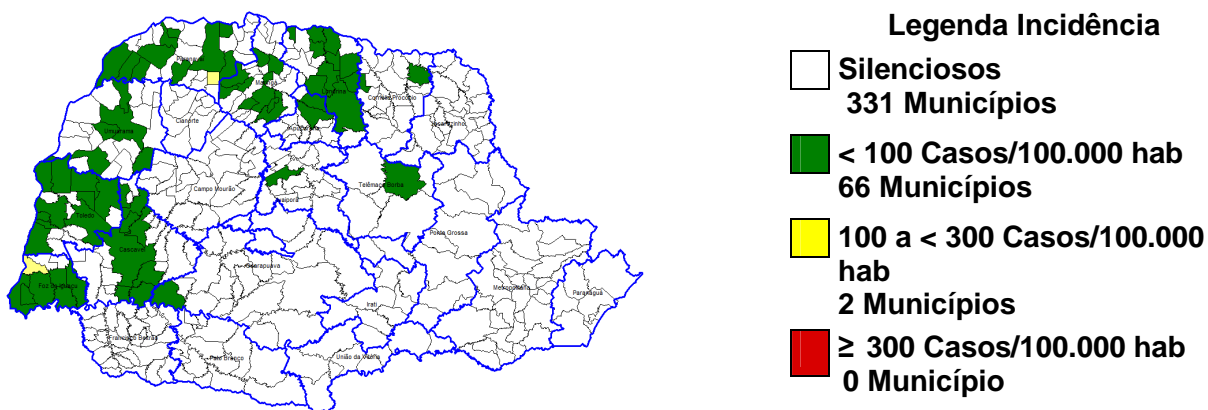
Paranavaí
Maringá
Londrina
Cornélio Procópio
Umuarama
Cianorte
Apucarana
Jacarezinho
Ivaiporã
Campo Mourão
Telêmaco Borba
Toledo
Cascavel
Ponta Grossa
Foz do Iguaçu
Guarapuava
Irati
Metropolitana
Paranaguá
Francisco Beltrão
Pato Branco
União da Vitória

Legenda Incidência

Silenciosos
331 Municípios

< 100 Casos/100.000 hab
66 Municípios

100 a < 300 Casos/100.000 hab
2 Municípios

≥ 300 Casos/100.000 hab
0 Município